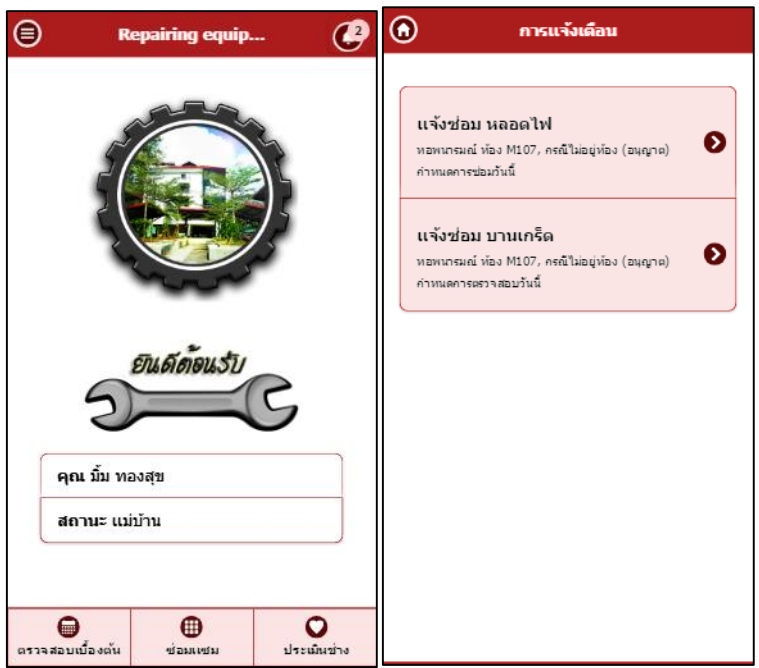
Repairing equip...

2

ยินดีต้อนรับ

คุณ มิ้ม ทองสุข

สถานะ แม่บ้าน

ตรวจสอบเบื้องต้น

ซ่อมแซม

ประเมินช่าง

การแจ้งเตือน

แจ้งซ่อม หลอดไฟ
หอพนารมณ์ ห้อง M107, กรณีไม่อยู่ห้อง (อนุญาต) กำหนดการซ่อมวันนี้

แจ้งซ่อม บานเกร็ด
หอพนารมณ์ ห้อง M107, กรณีไม่อยู่ห้อง (อนุญาต) กำหนดการตรวจสอบวันนี้